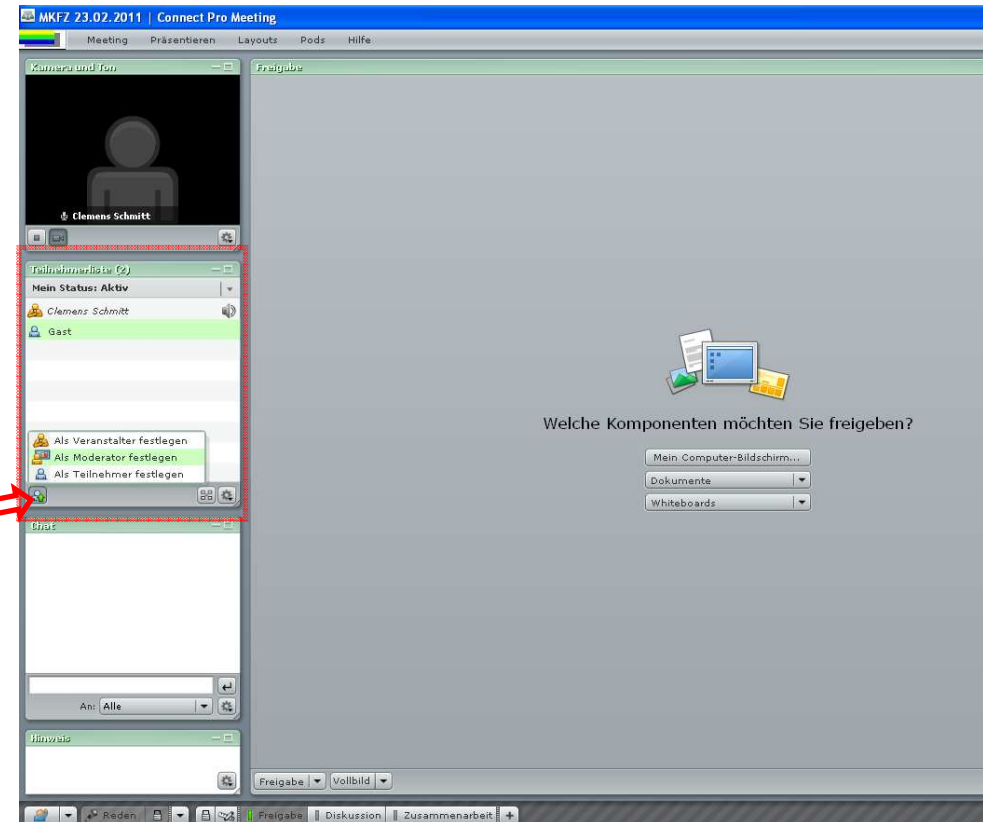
MKFZ 23.02.2011 | Connect Pro Meeting

Meeting Präsentieren Layouts Pods Hilfe

Kamera und Ton

Clemens Schmitt

Teilnehmerliste (2)

Mein Status: Aktiv

Clemens Schmitt

Gast

Als Veranstalter festlegen

Als Moderator festlegen

Als Teilnehmer festlegen

Chat

An: Alle

Hinweis

Freigabe

Welche Komponenten möchten Sie freigeben?

Mein Computer-Bildschirm...

Dokumente

Whiteboards

Freigabe Vollbild

Reden Freigabe Diskussion Zusammenarbeit +